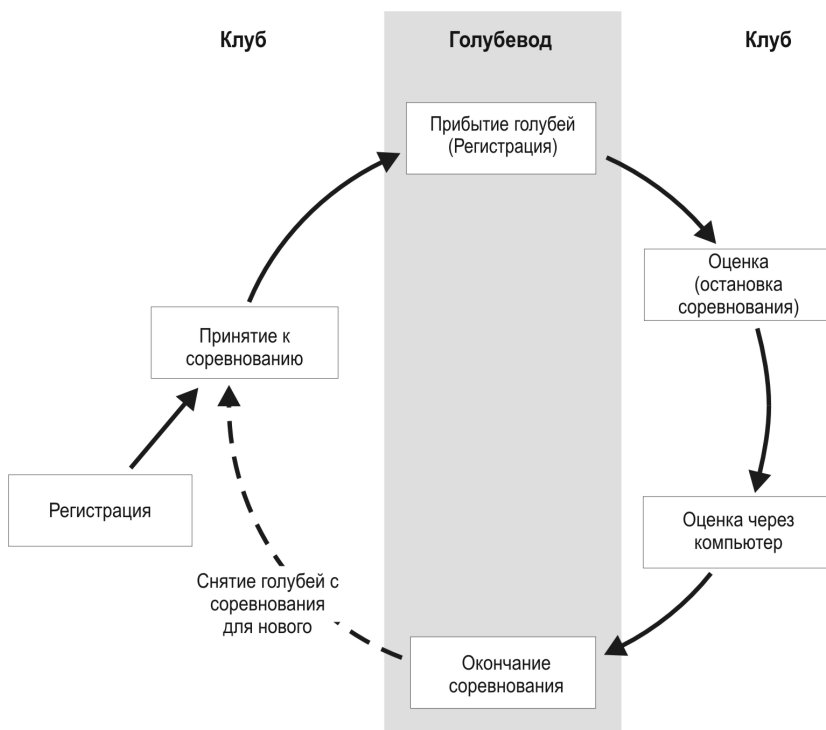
Клуб

Голубевод

Клуб

Прибытие голубей (Регистрация)

Оценка (остановка соревнования)

Оценка через компьютер

Окончание соревнования

Снятие голубей с соревнования для нового

Регистрация

Принятие к соревнованию